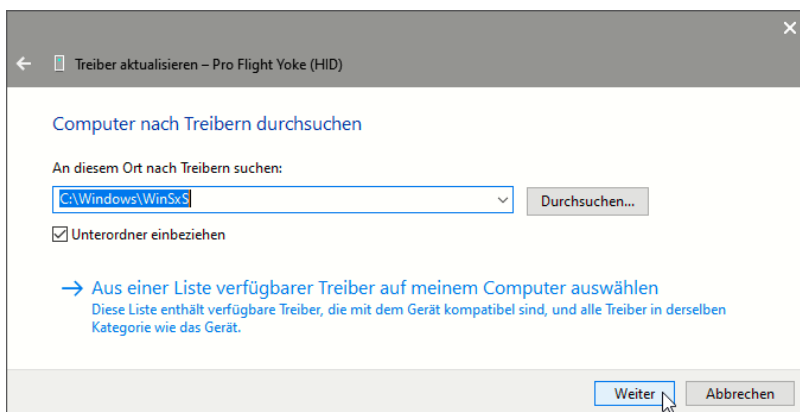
Treiber aktualisieren – Pro Flight Yoke (HID)

Computer nach Treibern durchsuchen

An diesem Ort nach Treibern suchen:

C:\Windows\WinSxS

Durchsuchen...

Unterordner einbeziehen

→ Aus einer Liste verfügbarer Treiber auf meinem Computer auswählen
Diese Liste enthält verfügbare Treiber, die mit dem Gerät kompatibel sind, und alle Treiber in derselben Kategorie wie das Gerät.

Weiter

Abbrechen